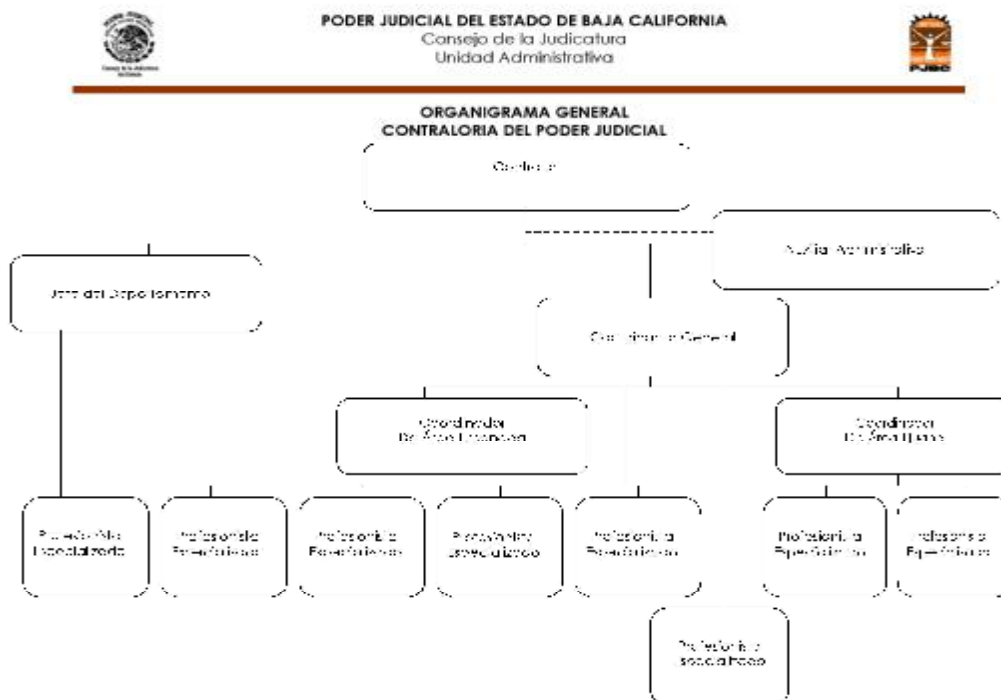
PODER JUDICIAL DEL ESTADO DE BAJA CALIFORNIA
Consejo de la Judicatura
Unidad Administrativa

ORGANIGRAMA GENERAL
CONTRALORIA DEL PODER JUDICIAL

Contralor

Auxiliar Administrativo

Jefe del Departamento

Coordinador General

Coordinador
De Área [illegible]

Coordinador
De Área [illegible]

Profesionista Especializado

Profesionista Especializado

Profesionista Especializado

Profesionista Especializado

Profesionista Especializado

Profesionista Especializado

Profesionista Especializado

Profesionista Especializado